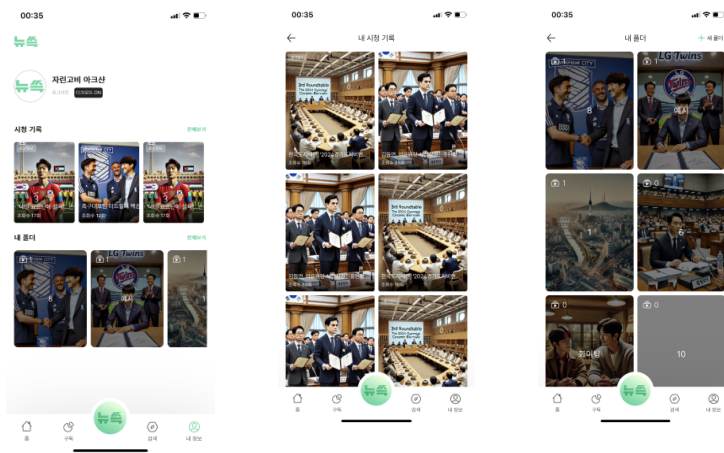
00:35

뉴쓱

뉴쓱

자린고비 아크샨

COSDS ON

시청 기록

전체보기

조회수 17회

조회수 13회

조회수 17회

내 폴더

전체보기

1

8

LG Twins

1

1

홈

구독

뉴쓱

검색

내 정보

00:35

내 시청 기록

3rd Roundtable

한국 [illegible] 2024 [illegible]

조회수 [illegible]

김형준 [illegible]

조회수 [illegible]

3rd Roundtable

김형준 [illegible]

조회수 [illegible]

한국 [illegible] 2024 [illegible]

조회수 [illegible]

뉴쓱

홈

구독

검색

내 정보

00:35

내 폴더

+ 새 폴더

1

8

LG Twins

1

1

0

6

0

0

퀴미틴

10

뉴쓱

홈

구독

검색

내 정보